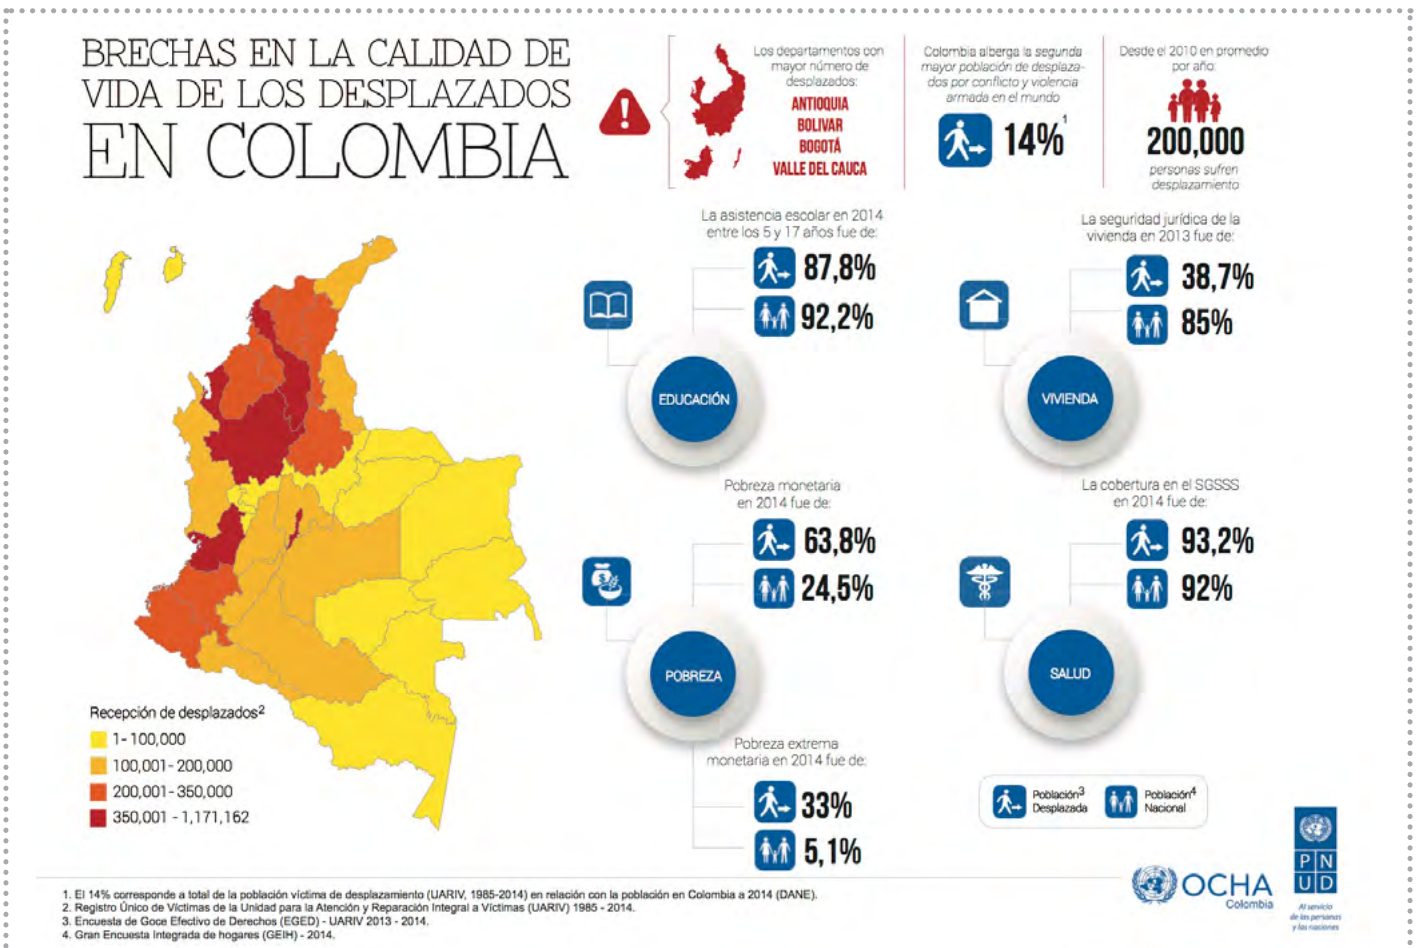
BRECHAS EN LA CALIDAD DE VIDA DE LOS DESPLAZADOS EN COLOMBIA

Los departamentos con mayor número de desplazados:
ANTIOQUIA
BOLIVAR
BOGOTÁ
VALLE DEL CAUCA

Colombia alberga la segunda mayor población de desplazados por conflicto y violencia armada en el mundo
14%$^1$

Desde el 2010 en promedio por año
200,000
personas sufren desplazamiento

La asistencia escolar en 2014 entre los 5 y 17 años fue de:
87,8%
92,2%
EDUCACIÓN

La seguridad jurídica de la vivienda en 2013 fue de:
38,7%
85%
VIVIENDA

Pobreza monetaria en 2014 fue de:
63,8%
24,5%
POBREZA

La cobertura en el SGSSS en 2014 fue de:
93,2%
92%
SALUD

Pobreza extrema monetaria en 2014 fue de:
33%
5,1%

Población$^3$ Desplazada
Población$^4$ Nacional

Recepción de desplazados$^2$
1 - 100,000
100,001 - 200,000
200,001 - 350,000
350,001 - 1,171,162

1. El 14% corresponde a total de la población víctima de desplazamiento (UARIV, 1985-2014) en relación con la población en Colombia a 2014 (DANE).
2. Registro Único de Víctimas de la Unidad para la Atención y Reparación Integral a Víctimas (UARIV) 1985 - 2014.
3. Encuesta de Goce Efectivo de Derechos (EGED) - UARIV 2013 - 2014.
4. Gran Encuesta Integrada de hogares (GEIH) - 2014.

OCHA
Colombia

PNUD
Al servicio de las personas y las naciones